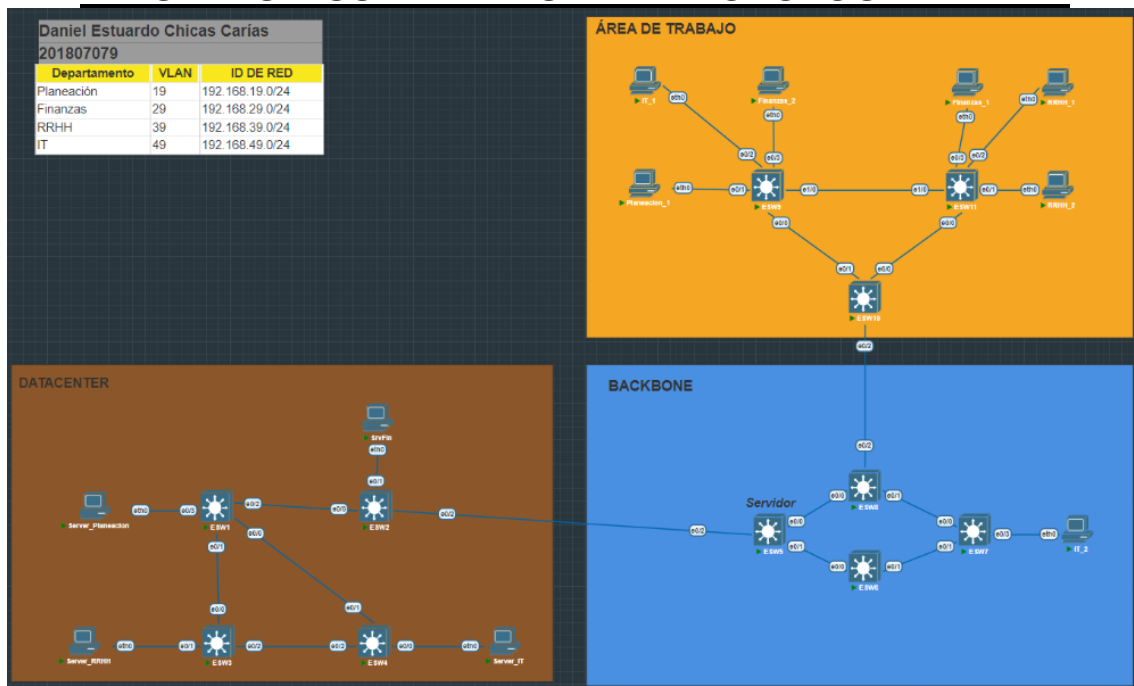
Daniel Estuardo Chicas Carías
201807079

| Departamento | VLAN | ID DE RED |
|---|---|---|
| Planeación | 19 | 192.168.19.0/24 |
| Finanzas | 29 | 192.168.29.0/24 |
| RRHH | 39 | 192.168.39.0/24 |
| IT | 49 | 192.168.49.0/24 |

ÁREA DE TRABAJO

IT_1
eth0
Finanzas_2
eth0
Finanzas_1
eth0
RRHH_1
eth0
e0/2
e0/2
e0/3
e0/2
Planeacion_1
eth0
e0/1
ESW9
e1/0
e1/0
ESW11
e0/1
eth0
RRHH_2
e0/0
e0/0
e0/1
e0/0
ESW10
e0/2

DATACENTER

SrvFtp
eth0
e0/1
Server_Planeacion
eth0
e0/3
ESW1
e0/2
e0/0
ESW2
e0/2
e0/0
e0/1
e0/0
e0/1
Server_RRHH
eth0
e0/1
ESW3
e0/2
e0/2
ESW4
e0/0
eth0
Server_IT

BACKBONE

e0/2
Servidor
e0/3
ESW8
e0/1
e0/0
e0/2
ESW5
e0/0
ESW7
e0/3
eth0
IT_2
e0/1
e0/1
e0/0
ESW6
e0/1